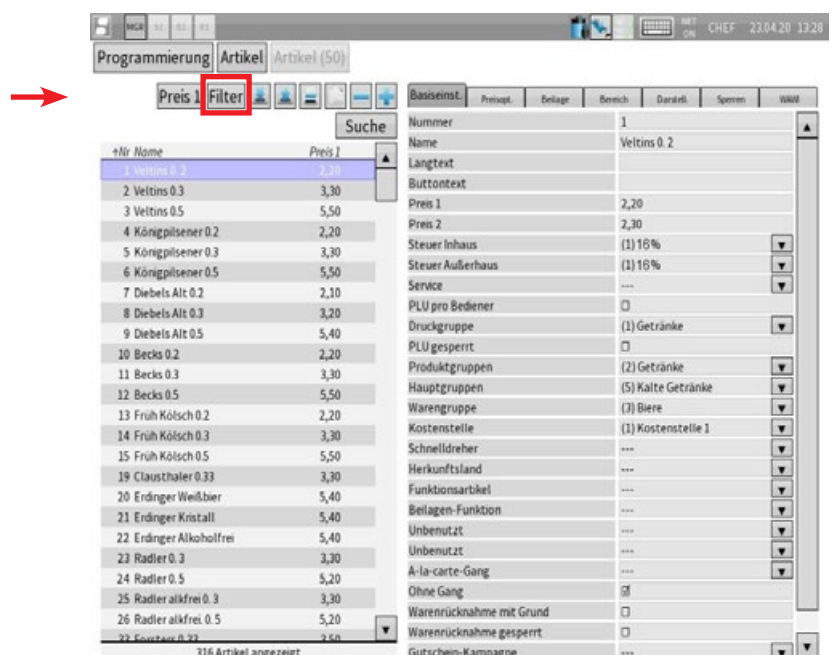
MGR R1 R2 R3 NET ON CHEF 23.04.20 13:28

Programmierung Artikel Artikel (50)

Preis 1 Filter

Suche

| +Nr Name | Preis 1 |
|---|---|
| 1 Veltins 0.2 | 2,20 |
| 2 Veltins 0.3 | 3,30 |
| 3 Veltins 0.5 | 5,50 |
| 4 Königpilsener 0.2 | 2,20 |
| 5 Königpilsener 0.3 | 3,30 |
| 6 Königpilsener 0.5 | 5,50 |
| 7 Diebels Alt 0.2 | 2,10 |
| 8 Diebels Alt 0.3 | 3,20 |
| 9 Diebels Alt 0.5 | 5,40 |
| 10 Becks 0.2 | 2,20 |
| 11 Becks 0.3 | 3,30 |
| 12 Becks 0.5 | 5,50 |
| 13 Früh Kölsch 0.2 | 2,20 |
| 14 Früh Kölsch 0.3 | 3,30 |
| 15 Früh Kölsch 0.5 | 5,50 |
| 19 Clausthaler 0.33 | 3,30 |
| 20 Erdinger Weißbier | 5,40 |
| 21 Erdinger Kristall | 5,40 |
| 22 Erdinger Alkoholfrei | 5,40 |
| 23 Radler 0. 3 | 3,30 |
| 24 Radler 0. 5 | 5,20 |
| 25 Radler alkfrei 0. 3 | 3,30 |
| 26 Radler alkfrei 0. 5 | 5,20 |
| 32 Forsters 0.33 | 3,50 |

316 Artikel angezeigt

Basiseinst. Preisopt. Beilage Bereich Darstell. Sperren WAW

| | |
|---|---|
| Nummer | 1 |
| Name | Veltins 0. 2 |
| Langtext | |
| Buttontext | |
| Preis 1 | 2,20 |
| Preis 2 | 2,30 |
| Steuer Inhaus | (1) 16% |
| Steuer Außerhaus | (1) 16% |
| Service | --- |
| PLU pro Bediener | |
| Druckgruppe | (1) Getränke |
| PLU gesperrt | |
| Produktgruppen | (2) Getränke |
| Hauptgruppen | (5) Kalte Getränke |
| Warengruppe | (3) Biere |
| Kostenstelle | (1) Kostenstelle 1 |
| Schnelldreher | --- |
| Herkunftsland | --- |
| Funktionsartikel | --- |
| Beilagen-Funktion | --- |
| Unbenutzt | --- |
| Unbenutzt | --- |
| A-la-carte-Gang | --- |
| Ohne Gang | ☑ |
| Warenrücknahme mit Grund | |
| Warenrücknahme gesperrt | |
| Gutschein-Kampagne | --- |